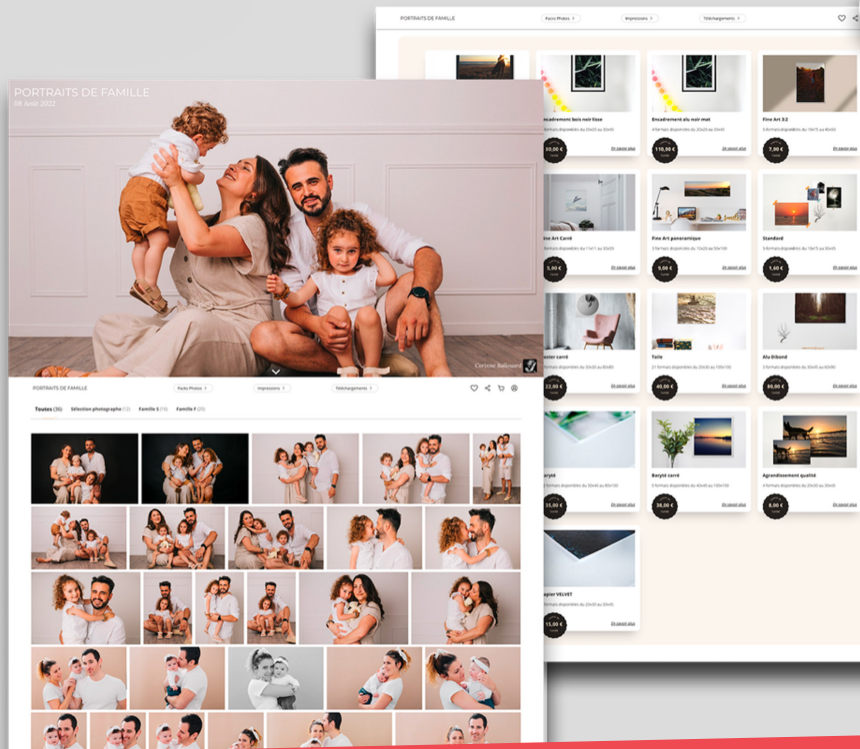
PORTRAITS DE FAMILLE

Packs Photos

Impressions

Téléchargements

Encadrement bois noir lisse

Encadrement alu noir mat

Fine Art 3:2

90,00 €

110,00 €

7,00 €

En savoir plus

ine Art Carré

Fine Art panoramique

Standard

5,00 €

9,00 €

1,60 €

Toile

Alu Dibond

22,00 €

40,00 €

80,00 €

Baryté carré

Agrandissement qualité

35,00 €

38,00 €

8,00 €

apier VELVET

15,00 €

PORTRAITS DE FAMILLE
08 Août 2022

Corinne Balmaseda

PORTRAITS DE FAMILLE

Packs Photos

Impressions

Téléchargements

Toutes (36)

Sélection photographe (13)

Famille S (15)

Famille F (25)